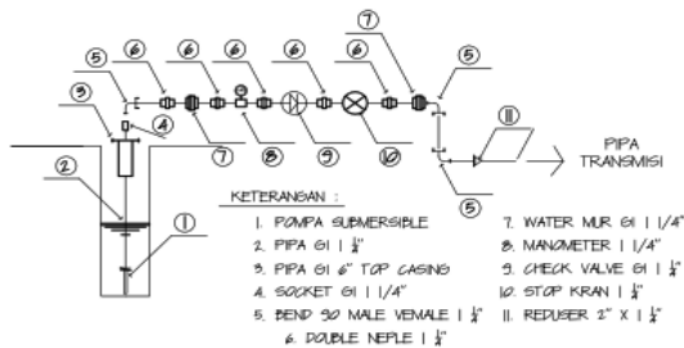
5
6
6
6
6
6
7
3
4
7
8
9
10
5
11
PIPA TRANSMISI
2
1
5

KETERANGAN :
1. POMPA SUBMERSIBLE
2. PIPA GI 1 $\frac{1}{4}$"
3. PIPA GI 6" TOP CASING
4. SOCKET GI 1 1/4"
5. BEND 90 MALE VEMALE 1 $\frac{1}{4}$"
6. DOUBLE NEPLE 1 $\frac{1}{4}$"
7. WATER MUR GI 1 1/4"
8. MANOMETER 1 1/4"
9. CHECK VALVE GI 1 $\frac{1}{4}$"
10. STOP KRAN 1 $\frac{1}{4}$"
11. REDUSER 2" X 1 $\frac{1}{4}$"